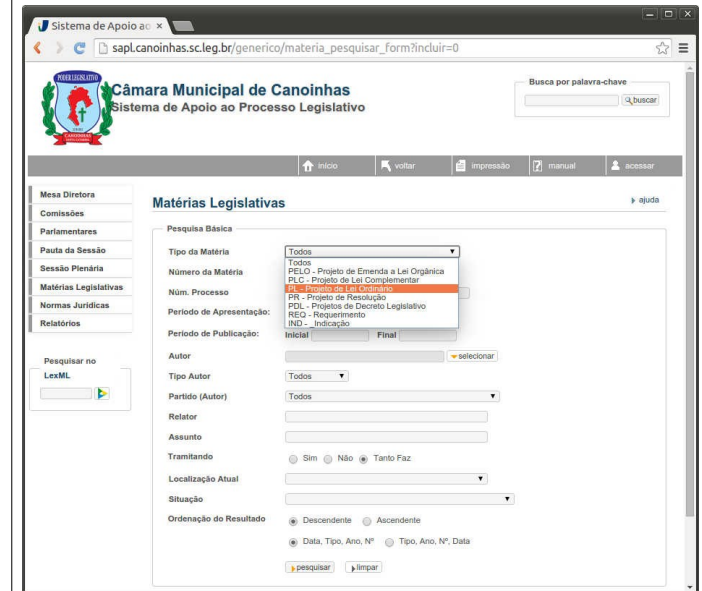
Sistema de Apoio ao ×

sapl.canoinhas.sc.leg.br/generico/materia_pesquisar_form?incluir=0

PODER LEGISLATIVO

CANOINHAS

Câmara Municipal de Canoinhas
Sistema de Apoio ao Processo Legislativo

Busca por palavra-chave

buscar

início voltar impressão manual acessar

Mesa Diretora
Comissões
Parlamentares
Pauta da Sessão
Sessão Plenária
Matérias Legislativas
Normas Jurídicas
Relatórios

Pesquisar no LexML

Matérias Legislativas

ajuda

Pesquisa Básica

Tipo da Matéria Todos

Todos
PELO - Projeto de Emenda a Lei Orgânica
PLC - Projeto de Lei Complementar
PL - Projeto de Lei Ordinária
PR - Projeto de Resolução
PDL - Projetos de Decreto Legislativo
REQ - Requerimento
IND - Indicação

Número da Matéria

Núm. Processo

Período de Apresentação:

Período de Publicação: Inicial Final

Autor selecionar

Tipo Autor Todos

Partido (Autor) Todos

Relator

Assunto

Tramitando Sim Não Tanto Faz

Localização Atual

Situação

Ordenação do Resultado Descendente Ascendente

Data, Tipo, Ano, Nº Tipo, Ano, Nº, Data

pesquisar limpar